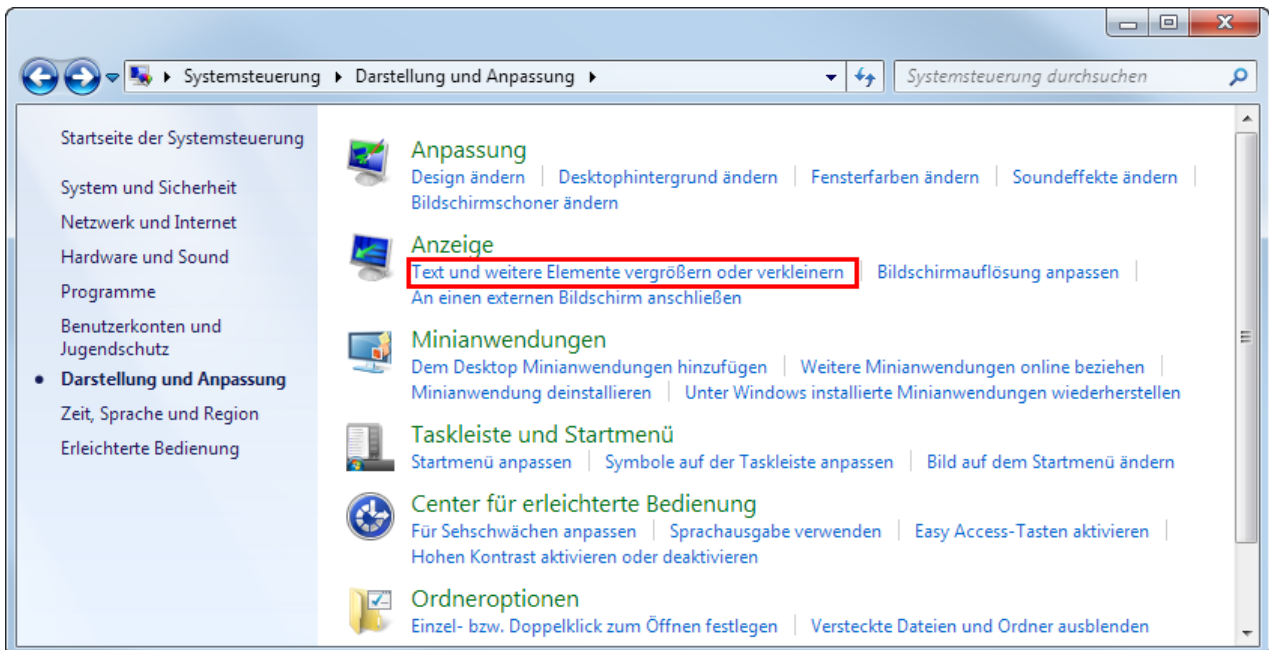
Systemsteuerung ▸ Darstellung und Anpassung ▸

Systemsteuerung durchsuchen

Startseite der Systemsteuerung

System und Sicherheit

Netzwerk und Internet

Hardware und Sound

Programme

Benutzerkonten und Jugendschutz

Darstellung und Anpassung

Zeit, Sprache und Region

Erleichterte Bedienung

Anpassung

Design ändern | Desktophintergrund ändern | Fensterfarben ändern | Soundeffekte ändern | Bildschirmschoner ändern

Anzeige

Text und weitere Elemente vergrößern oder verkleinern | Bildschirmauflösung anpassen | An einen externen Bildschirm anschließen

Minianwendungen

Dem Desktop Minianwendungen hinzufügen | Weitere Minianwendungen online beziehen | Minianwendung deinstallieren | Unter Windows installierte Minianwendungen wiederherstellen

Taskleiste und Startmenü

Startmenü anpassen | Symbole auf der Taskleiste anpassen | Bild auf dem Startmenü ändern

Center für erleichterte Bedienung

Für Sehschwächen anpassen | Sprachausgabe verwenden | Easy Access-Tasten aktivieren | Hohen Kontrast aktivieren oder deaktivieren

Ordneroptionen

Einzel- bzw. Doppelklick zum Öffnen festlegen | Versteckte Dateien und Ordner ausblenden